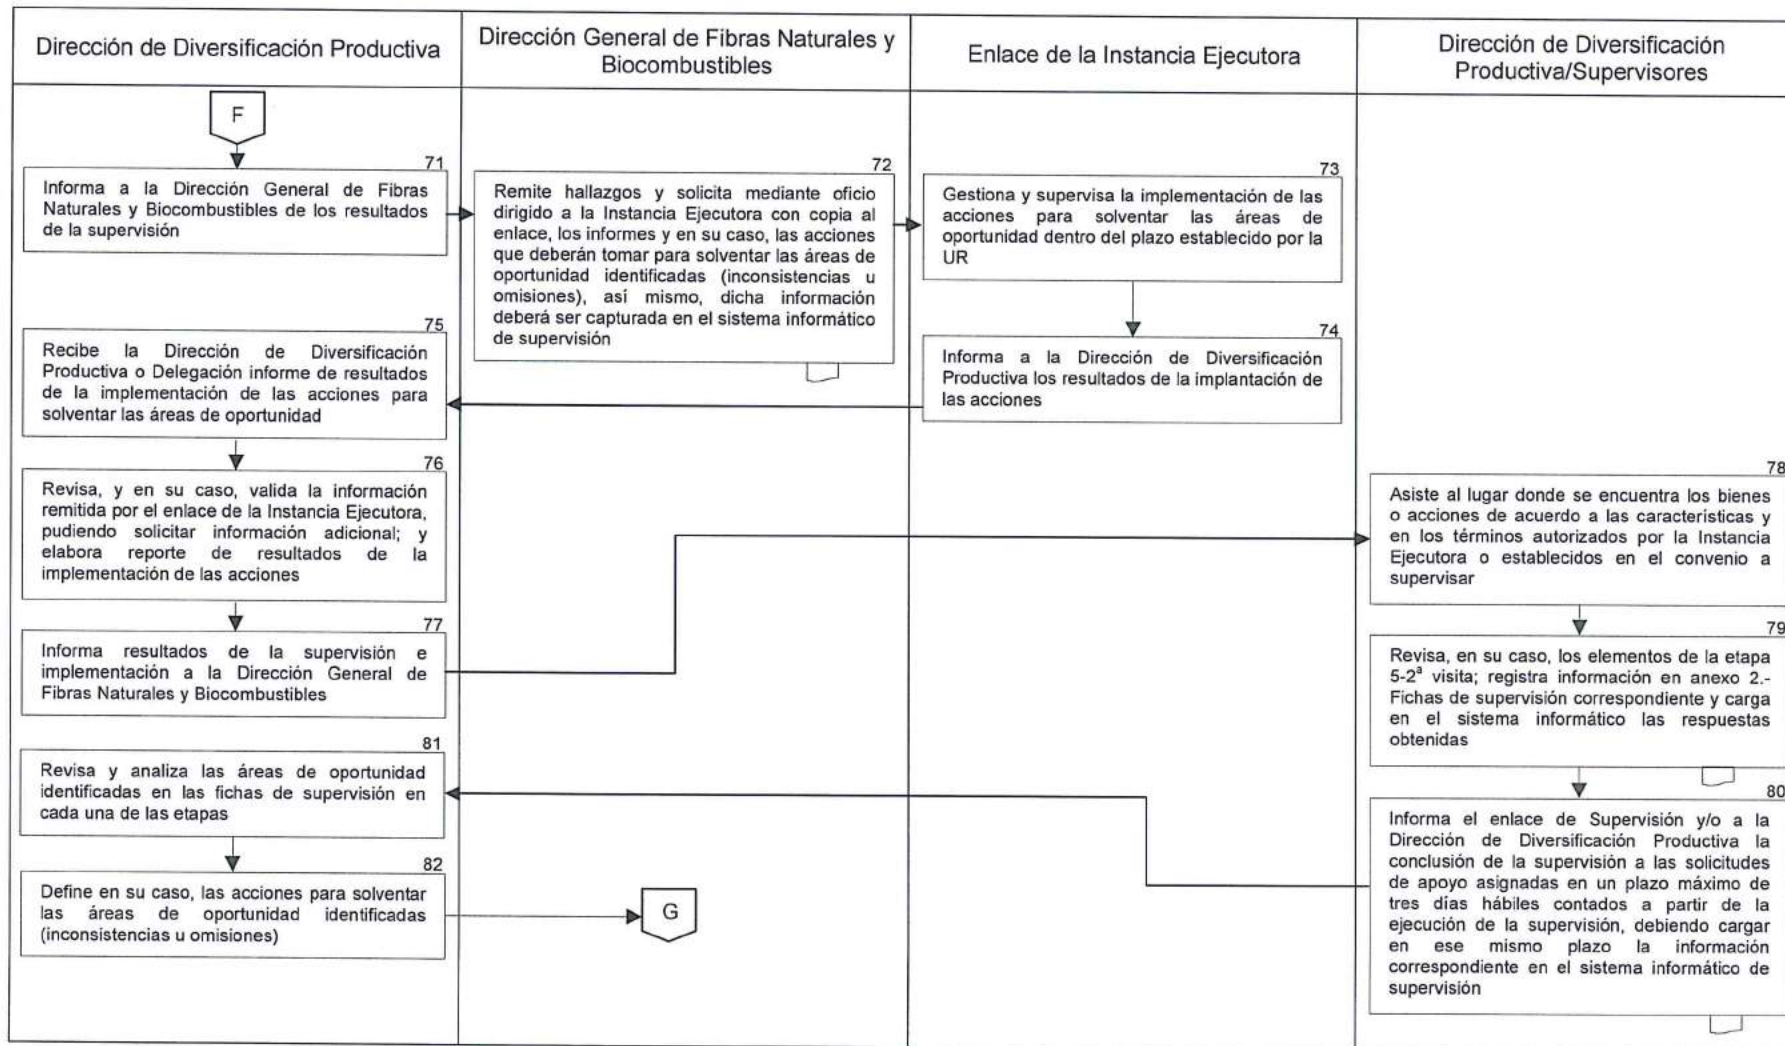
Dirección de Diversificación Productiva

Dirección General de Fibras Naturales y Biocombustibles

Enlace de la Instancia Ejecutora

Dirección de Diversificación Productiva/Supervisores

F

71
Informa a la Dirección General de Fibras Naturales y Biocombustibles de los resultados de la supervisión

72
Remite hallazgos y solicita mediante oficio dirigido a la Instancia Ejecutora con copia al enlace, los informes y en su caso, las acciones que deberán tomar para solventar las áreas de oportunidad identificadas (inconsistencias u omisiones), así mismo, dicha información deberá ser capturada en el sistema informático de supervisión

73
Gestiona y supervisa la implementación de las acciones para solventar las áreas de oportunidad dentro del plazo establecido por la UR

74
Informa a la Dirección de Diversificación Productiva los resultados de la implantación de las acciones

75
Recibe la Dirección de Diversificación Productiva o Delegación informe de resultados de la implementación de las acciones para solventar las áreas de oportunidad

76
Revisa, y en su caso, valida la información remitida por el enlace de la Instancia Ejecutora, pudiendo solicitar información adicional; y elabora reporte de resultados de la implementación de las acciones

77
Informa resultados de la supervisión e implementación a la Dirección General de Fibras Naturales y Biocombustibles

78
Asiste al lugar donde se encuentra los bienes o acciones de acuerdo a las características y en los términos autorizados por la Instancia Ejecutora o establecidos en el convenio a supervisar

79
Revisa, en su caso, los elementos de la etapa 5-2ª visita; registra información en anexo 2.- Fichas de supervisión correspondiente y carga en el sistema informático las respuestas obtenidas

80
Informa el enlace de Supervisión y/o a la Dirección de Diversificación Productiva la conclusión de la supervisión a las solicitudes de apoyo asignadas en un plazo máximo de tres días hábiles contados a partir de la ejecución de la supervisión, debiendo cargar en ese mismo plazo la información correspondiente en el sistema informático de supervisión

81
Revisa y analiza las áreas de oportunidad identificadas en las fichas de supervisión en cada una de las etapas

82
Define en su caso, las acciones para solventar las áreas de oportunidad identificadas (inconsistencias u omisiones)

G